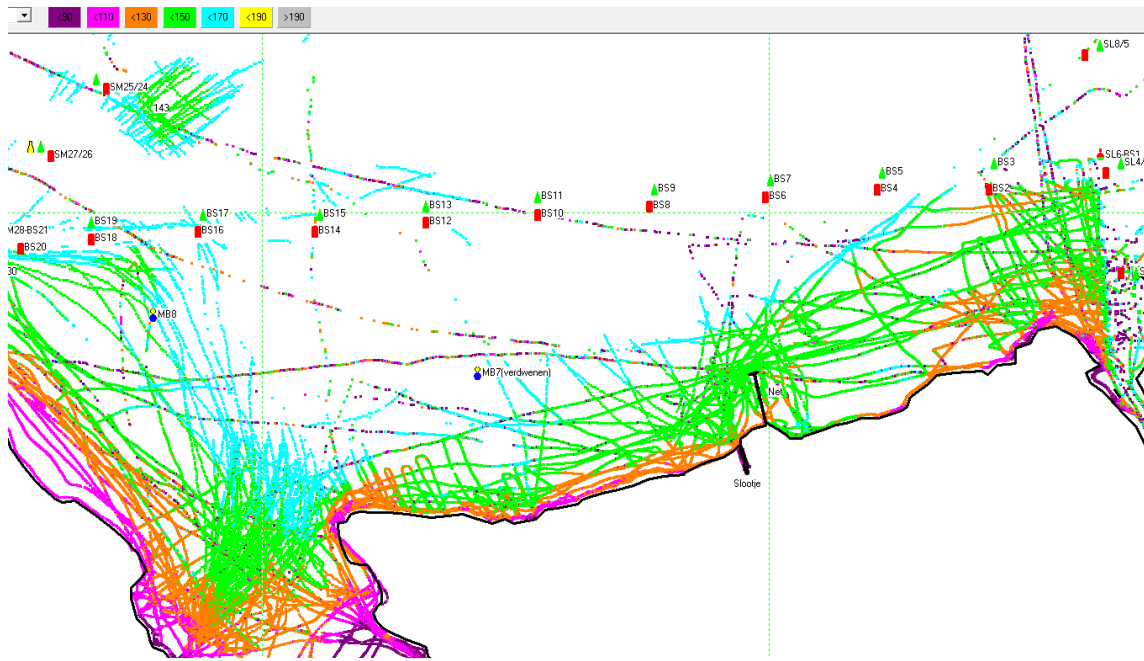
<90 <110 <130 <150 <170 <190 >190

SL8/5
SM25/24
143
SM27/26
SL6-BS1
SL4/
BS3
BS5
BS7
BS9
BS11
BS2
BS4
BS6
BS8
BS10
BS13
BS12
BS15
BS14
BS17
BS16
BS19
BS18
M28-BS21
BS20
MB8
MB7(verdwenen)
Net
Slootje